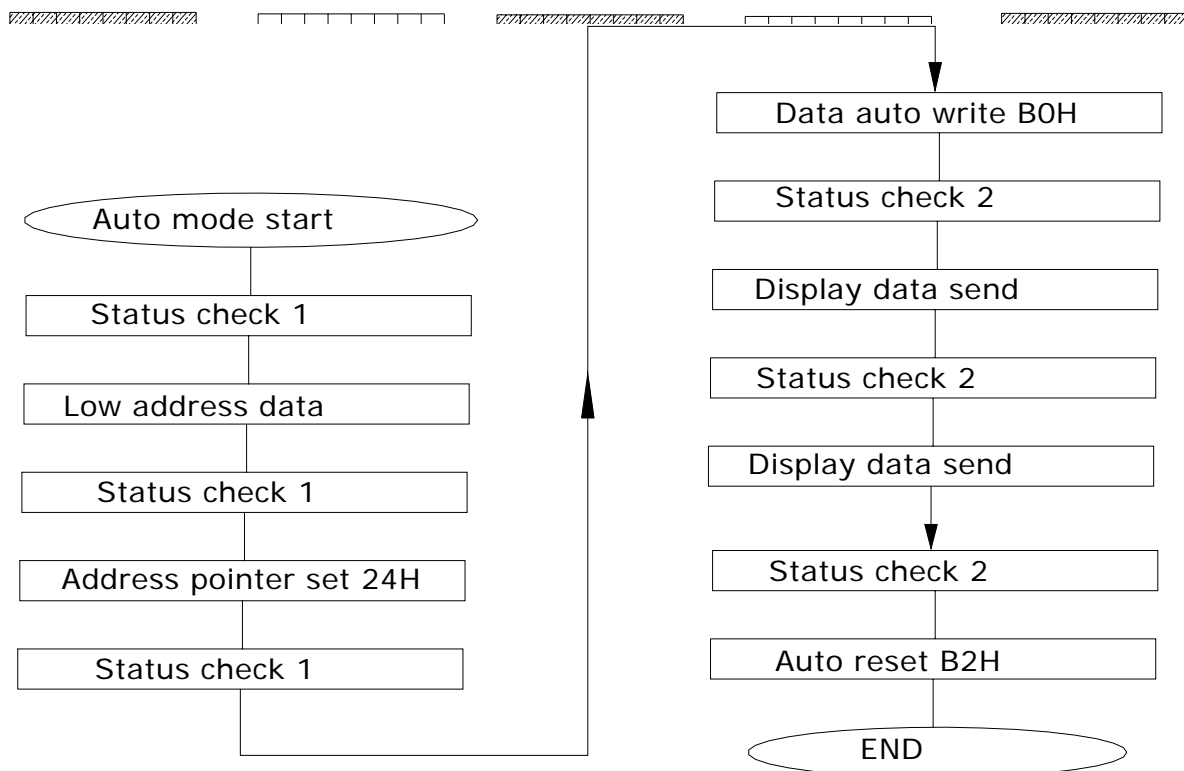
Auto mode start

Status check 1

Low address data

Status check 1

Address pointer set 24H

Status check 1

Data auto write B0H

Status check 2

Display data send

Status check 2

Display data send

Status check 2

Auto reset B2H

END